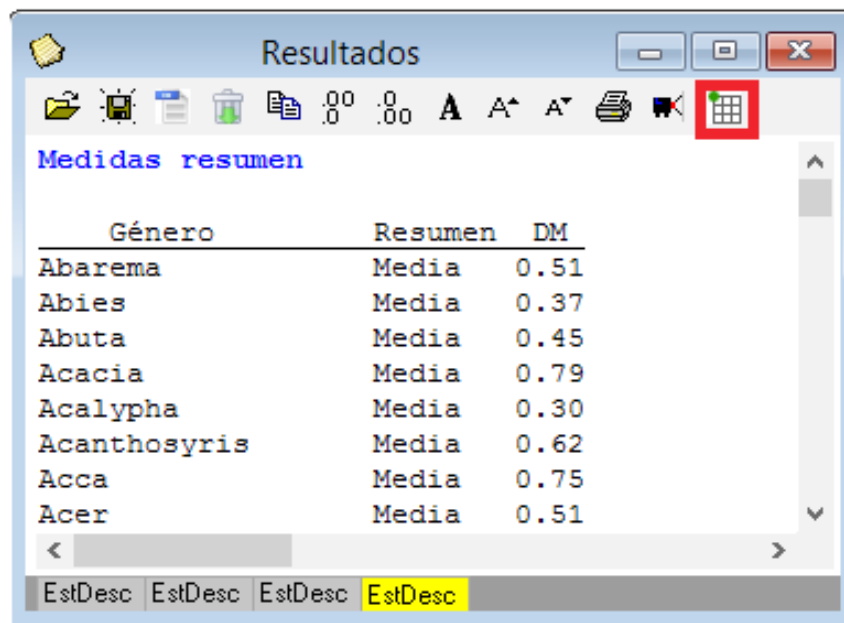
Resultados

Medidas resumen

| Género | Resumen | DM |
|---|---|---|
| Abarema | Media | 0.51 |
| Abies | Media | 0.37 |
| Abuta | Media | 0.45 |
| Acacia | Media | 0.79 |
| Acalypha | Media | 0.30 |
| Acanthosyris | Media | 0.62 |
| Acca | Media | 0.75 |
| Acer | Media | 0.51 |

EstDesc EstDesc EstDesc EstDesc